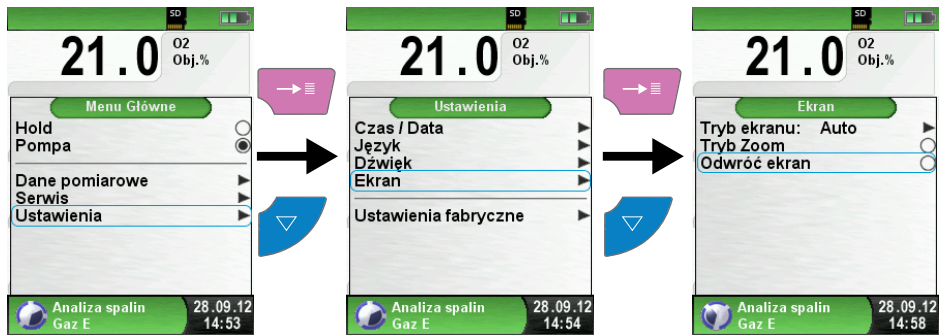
SD

21.0 O2 Obj.%

Menu Główne

Hold
Pompa

Dane pomiarowe
Serwis
Ustawienia

Analiza spalin
Gaz E
28.09.12
14:53

SD

21.0 O2 Obj.%

Ustawienia

Czas / Data
Język
Dźwięk
Ekran

Ustawienia fabryczne

Analiza spalin
Gaz E
28.09.12
14:54

SD

21.0 O2 Obj.%

Ekran

Tryb ekranu: Auto
Tryb Zoom
Odwróć ekran

Analiza spalin
Gaz E
28.09.12
14:58